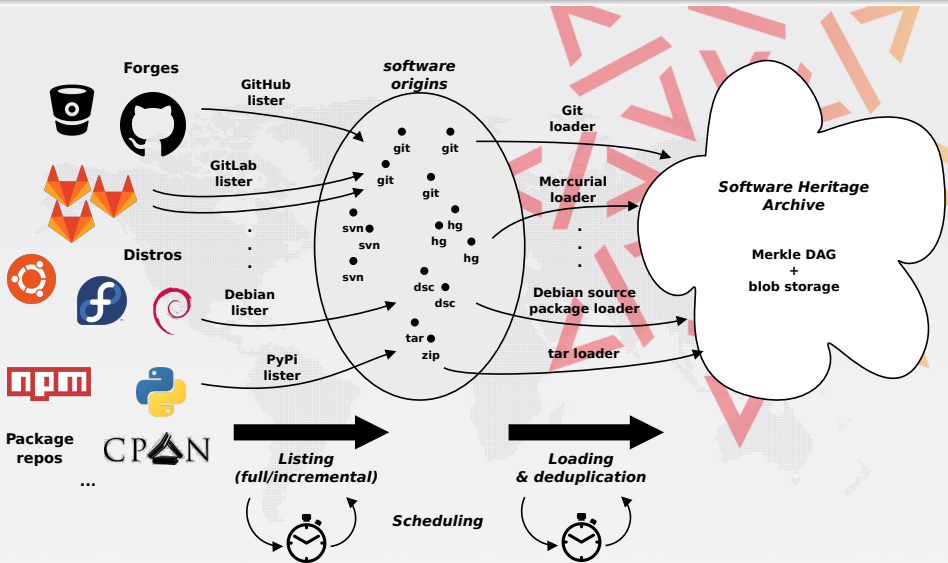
Forges

GitHub lister

GitLab lister

.
.
.

Distros

Debian lister

PyPi lister

npm

Package repos

CPAN

...

software origins

git git
git git
svn hg
svn hg
svn hg
dsc
dsc
tar
zip

Git loader

Mercurial loader

.
.
.

Debian source package loader

tar loader

Software Heritage Archive

Merkle DAG + blob storage

Listing (full/incremental)

Scheduling

Loading & deduplication